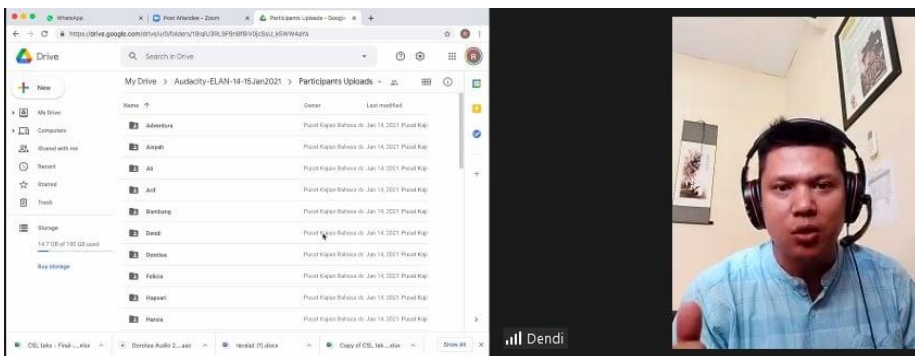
WhatsApp | Post Attendee - Zoom | Participants Uploads - Google

https://drive.google.com/drive/u/0/folders/18qlU3RL9F9nBf6V5jcSzU_k5WW4aYa

Drive

Search in Drive

New

My Drive

Computers

Shared with me

Recent

Starred

Trash

Storage

14.7 GB of 100 GB used

Buy storage

My Drive > Audacity-ELAN-14-15Jan2021 > Participants Uploads

| Name ↑ | Owner | Last modified |
|---|---|---|
| Adventura | Pusat Kajian Bahasa dan | Jan 14, 2021 Pusat Kaji |
| Aisyah | Pusat Kajian Bahasa dan | Jan 14, 2021 Pusat Kaji |
| Ali | Pusat Kajian Bahasa dan | Jan 14, 2021 Pusat Kaji |
| Arif | Pusat Kajian Bahasa dan | Jan 14, 2021 Pusat Kaji |
| Bambang | Pusat Kajian Bahasa dan | Jan 14, 2021 Pusat Kaji |
| Dendi | Pusat Kajian Bahasa dan | Jan 14, 2021 Pusat Kaji |
| Dorotea | Pusat Kajian Bahasa dan | Jan 14, 2021 Pusat Kaji |
| Feliks | Pusat Kajian Bahasa dan | Jan 14, 2021 Pusat Kaji |
| Hapsari | Pusat Kajian Bahasa dan | Jan 14, 2021 Pusat Kaji |
| Hanna | Pusat Kajian Bahasa dan | Jan 14, 2021 Pusat Kaji |

CSL teks - Final-....xlsx | Dorotea Audio 2....aac | receipt (1).docx | Copy of CSL tek....xlsx | Show All

Dendi